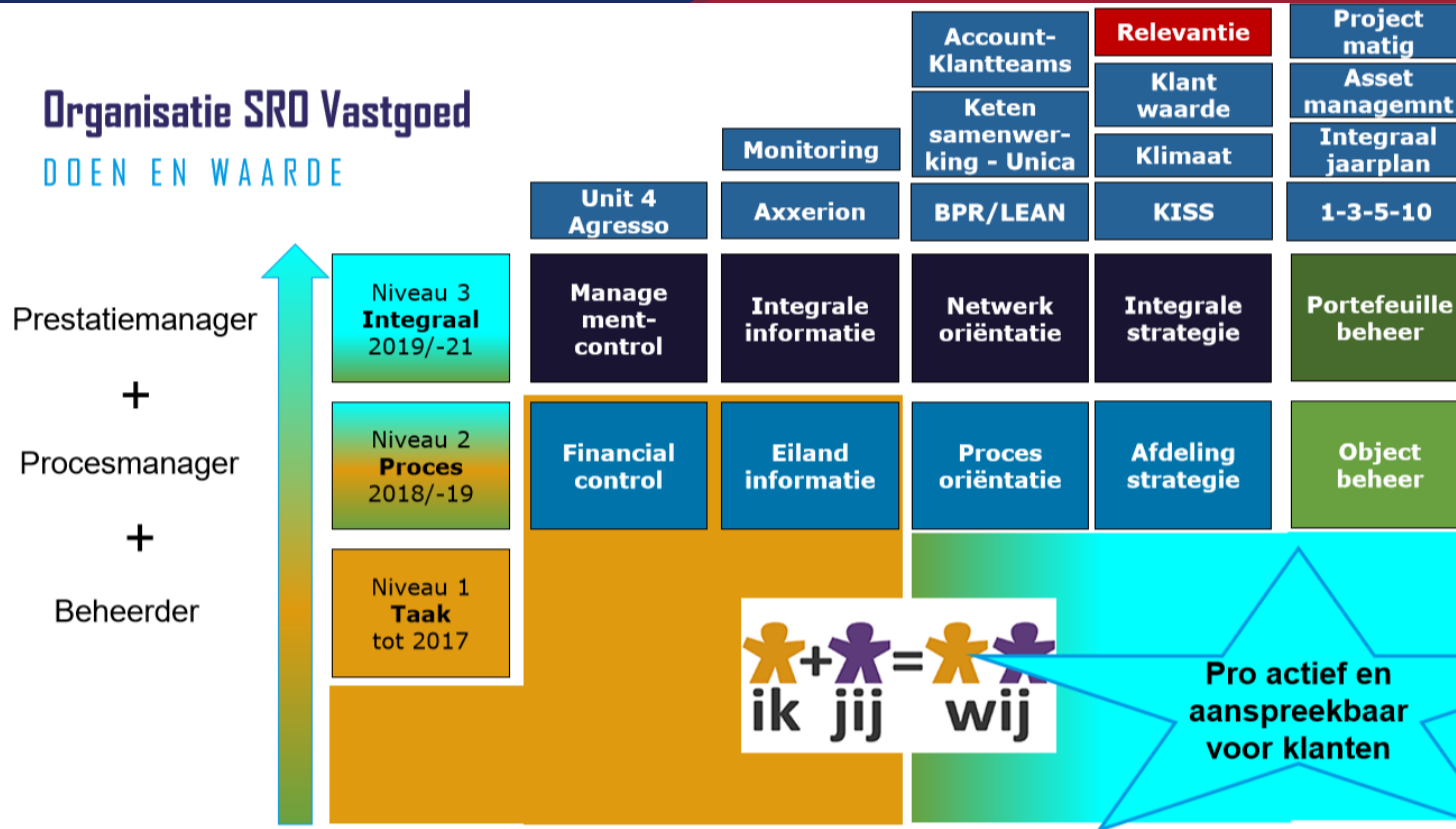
Organisatie SRO Vastgoed
DOEN EN WAARDE

Account-Klantteams

Relevantie

Project matig

Klant waarde

Asset managemnt

Keten samenwerking - Unica

Monitoring

Klimaat

Integraal jaarplan

Unit 4 Agresso

Axxerion

BPR/LEAN

KISS

1-3-5-10

Prestatiemanager

+

Procesmanager

+

Beheerder

Niveau 3
Integraal
2019/-21

Management-control

Integrale informatie

Netwerk oriëntatie

Integrale strategie

Portefeuille beheer

Niveau 2
Proces
2018/-19

Financial control

Eiland informatie

Proces oriëntatie

Afdeling strategie

Object beheer

Niveau 1
Taak
tot 2017

ik + jij = wij

Pro actief en aanspreekbaar voor klanten